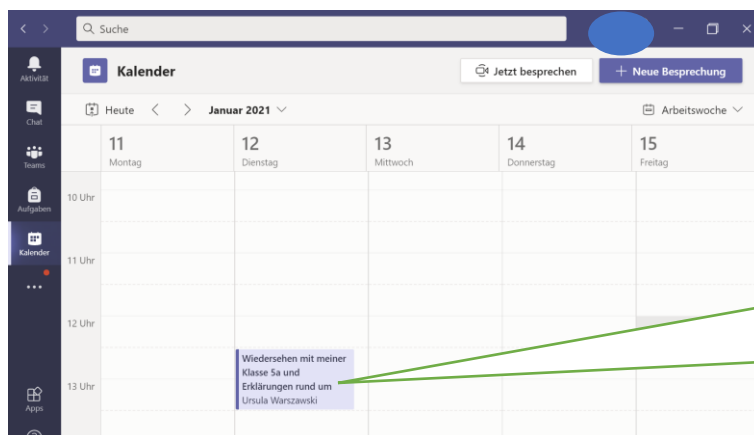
Suche

Aktivität

Chat

Teams

Aufgaben

Kalender

...

Apps

Kalender

Jetzt besprechen

+ Neue Besprechung

Heute

Januar 2021

Arbeitswoche

| | 11 Montag | 12 Dienstag | 13 Mittwoch | 14 Donnerstag | 15 Freitag |
|---|---|---|---|---|---|
| 10 Uhr | | | | | |
| 11 Uhr | | | | | |
| 12 Uhr | | Wiedersehen mit meiner Klasse 5a und Erklärungen rund um Ursula Warszawski | | | |
| 13 Uhr | | | | | |